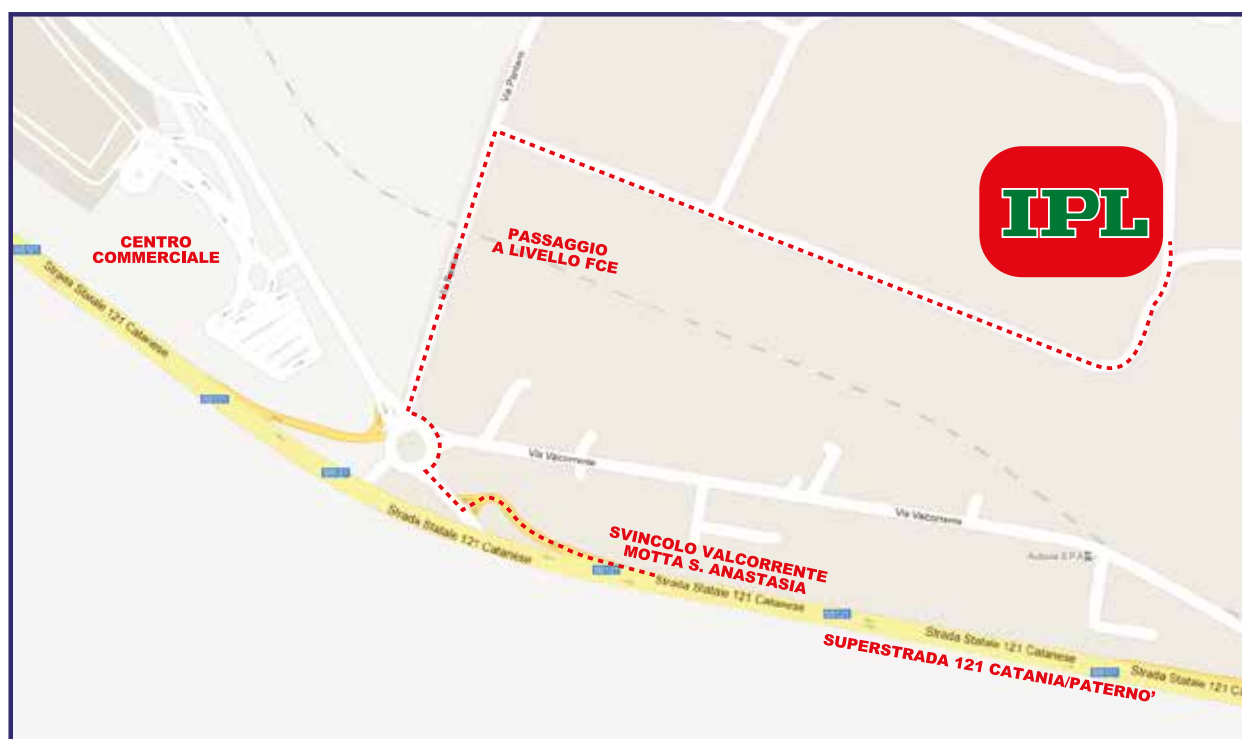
IPL

CENTRO COMMERCIALE

PASSAGGIO A LIVELLO FCE

Via Pantano

Via Valcorrente

Via Valcorrente

Strada Statale 121 Catanese

Strada Statale 121 Catanese

Strada Statale 121 Catanese

Strada Statale 121 Catanese

Strada Statale 121 Ca

SS121

SS121

SS121

SS121

SS121

SS121

Autolia EPA

SVINCOLO VALCORRENTE MOTTA S. ANASTASIA

SUPERSTRADA 121 CATANIA/PATERNO'